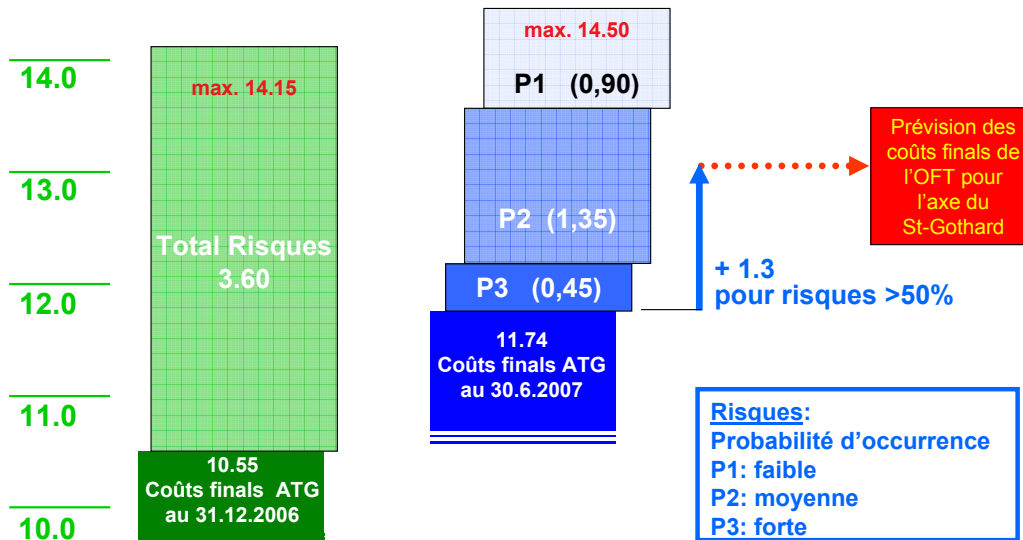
14.0

13.0

12.0

11.0

10.0

max. 14.15

Total Risques
3.60

10.55
Coûts finals ATG
au 31.12.2006

max. 14.50

P1 (0,90)

P2 (1,35)

P3 (0,45)

11.74
Coûts finals ATG
au 30.6.2007

+ 1.3
pour risques >50%

Prévision des coûts finals de l'OFT pour l'axe du St-Gothard

Risques:
Probabilité d'occurrence
P1: faible
P2: moyenne
P3: forte